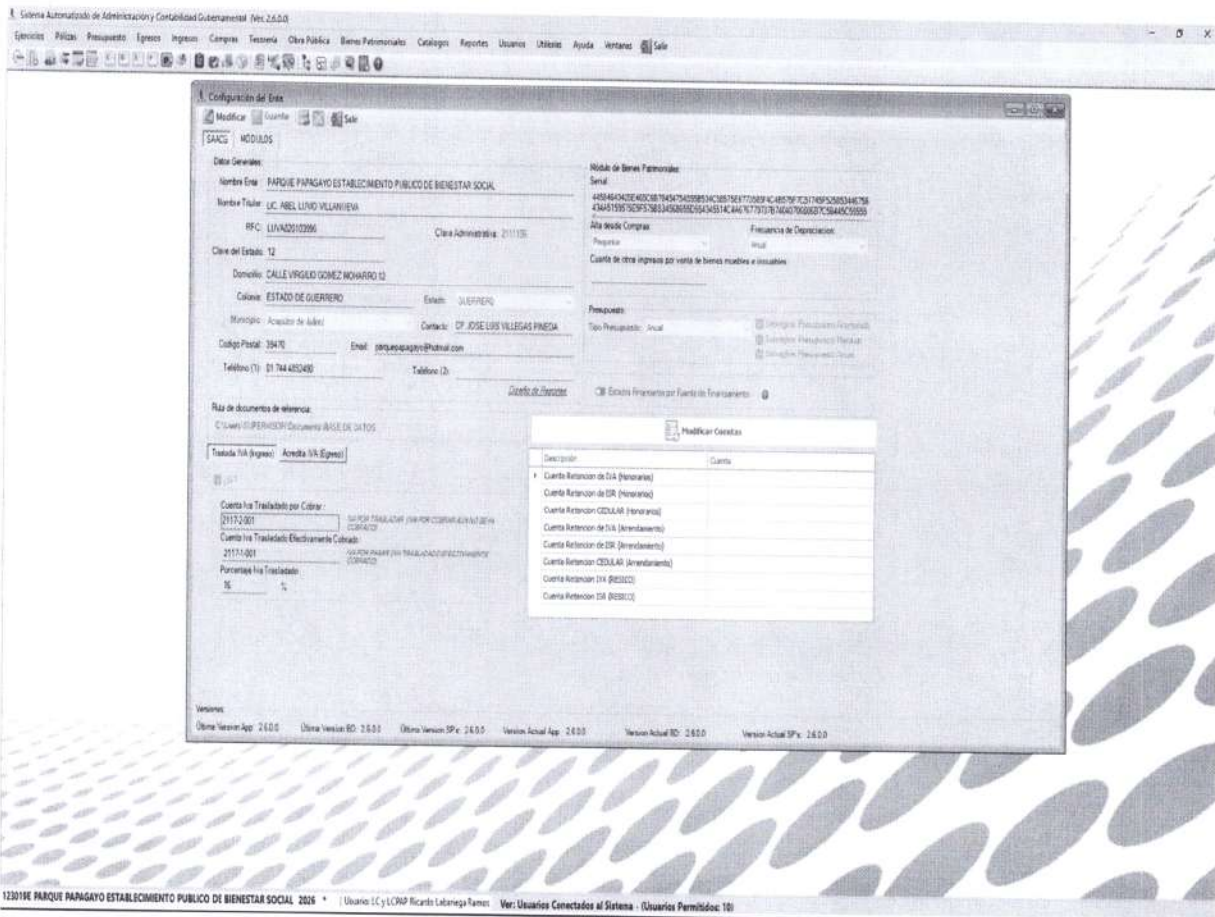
Sistema Automatizado de Administracion y Contabilidad Gubernamental (Ver. 2.6.0.0)

Ejercicios Pólizas Presupuesto Egresos Ingresos Compras Tesoreria Obra Pública Bienes Patrimoniales Catalogos Reportes Usuarios Utilerias Ayuda Ventanas Salir

Configuración del Ente

Modificar Guardar Salir

SAACG MODULOS

Datos Generales

Nombre Ente: PARQUE PAPAGAYO ESTABLECIMIENTO PUBLICO DE BIENESTAR SOCIAL

Nombre Titular: LIC. ABEL LUVIO VILLANUEVA

RFC: LUVA820103996

Clave Administrativa: 211135

Clave del Estado: 12

Domicilio: CALLE VIRGILIO GOMEZ MOHARRO 12

Colonia: ESTADO DE GUERRERO

Estado: GUERRERO

Municipio: Acapulco de Juárez

Contacto: CP. JOSE LUIS VILLEGAS PINEDA

Codigo Postal: 39470

Email: parquepapagayo@hotmail.com

Telefono (1): 01 744 4852490

Telefono (2):

Diseño de Reportes

Módulo de Bienes Patrimoniales

Serial

445846434D0E40C6B7845475455585349C585756E7705B9 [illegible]
434451595 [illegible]

Alta desde Compras

Pequeño

Frecuencia de Depreciacion

Anual

Cuenta de otros ingresos por venta de bienes muebles e inmuebles

Presupuesto

Tipo Presupuesto: Anual

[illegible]
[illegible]
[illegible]

Estados Financieros por Fuente de Financiamiento

Ruta de documentos de referencia

C:\Users\SUPERVISOR\Documents\BASE DE DATOS

Traslada IVA (Ingreso) Acredita IVA (Egreso)

Cuenta Iva Trasladado por Cobrar

2117-2-001

IVA POR TRASLADAR (IVA POR COBRAR AUN NO SE HA COBRADO)

Cuenta Iva Trasladado Efectivamente Cobrado

2117-1-001

IVA POR PAGAR (IVA TRASLADADO EFECTIVAMENTE COBRADO)

Porcentaje Iva Trasladado

16 %

Modificar Cuentas

| Descripcion | Cuenta |
|---|---|
| Cuenta Retencion de IVA (Honorarios) | |
| Cuenta Retencion de ISR (Honorarios) | |
| Cuenta Retencion CEDULAR (Honorarios) | |
| Cuenta Retencion de IVA (Arrendamiento) | |
| Cuenta Retencion de ISR (Arrendamiento) | |
| Cuenta Retencion CEDULAR (Arrendamiento) | |
| Cuenta Retencion IVA (RESICO) | |
| Cuenta Retencion ISR (RESICO) | |

Versiones

Ultima Version App: 2.6.0.0 Ultima Version BD: 2.6.0.0 Ultima Version SP's: 2.6.0.0 Version Actual App: 2.6.0.0 Version Actual BD: 2.6.0.0 Version Actual SP's: 2.6.0.0

123019E PARQUE PAPAGAYO ESTABLECIMIENTO PUBLICO DE BIENESTAR SOCIAL 2026 | Usuario: LC y LCPAP Ricardo Lebarrega Ramos Ver: Usuarios Conectados al Sistema - (Usuarios Permitidos: 10)